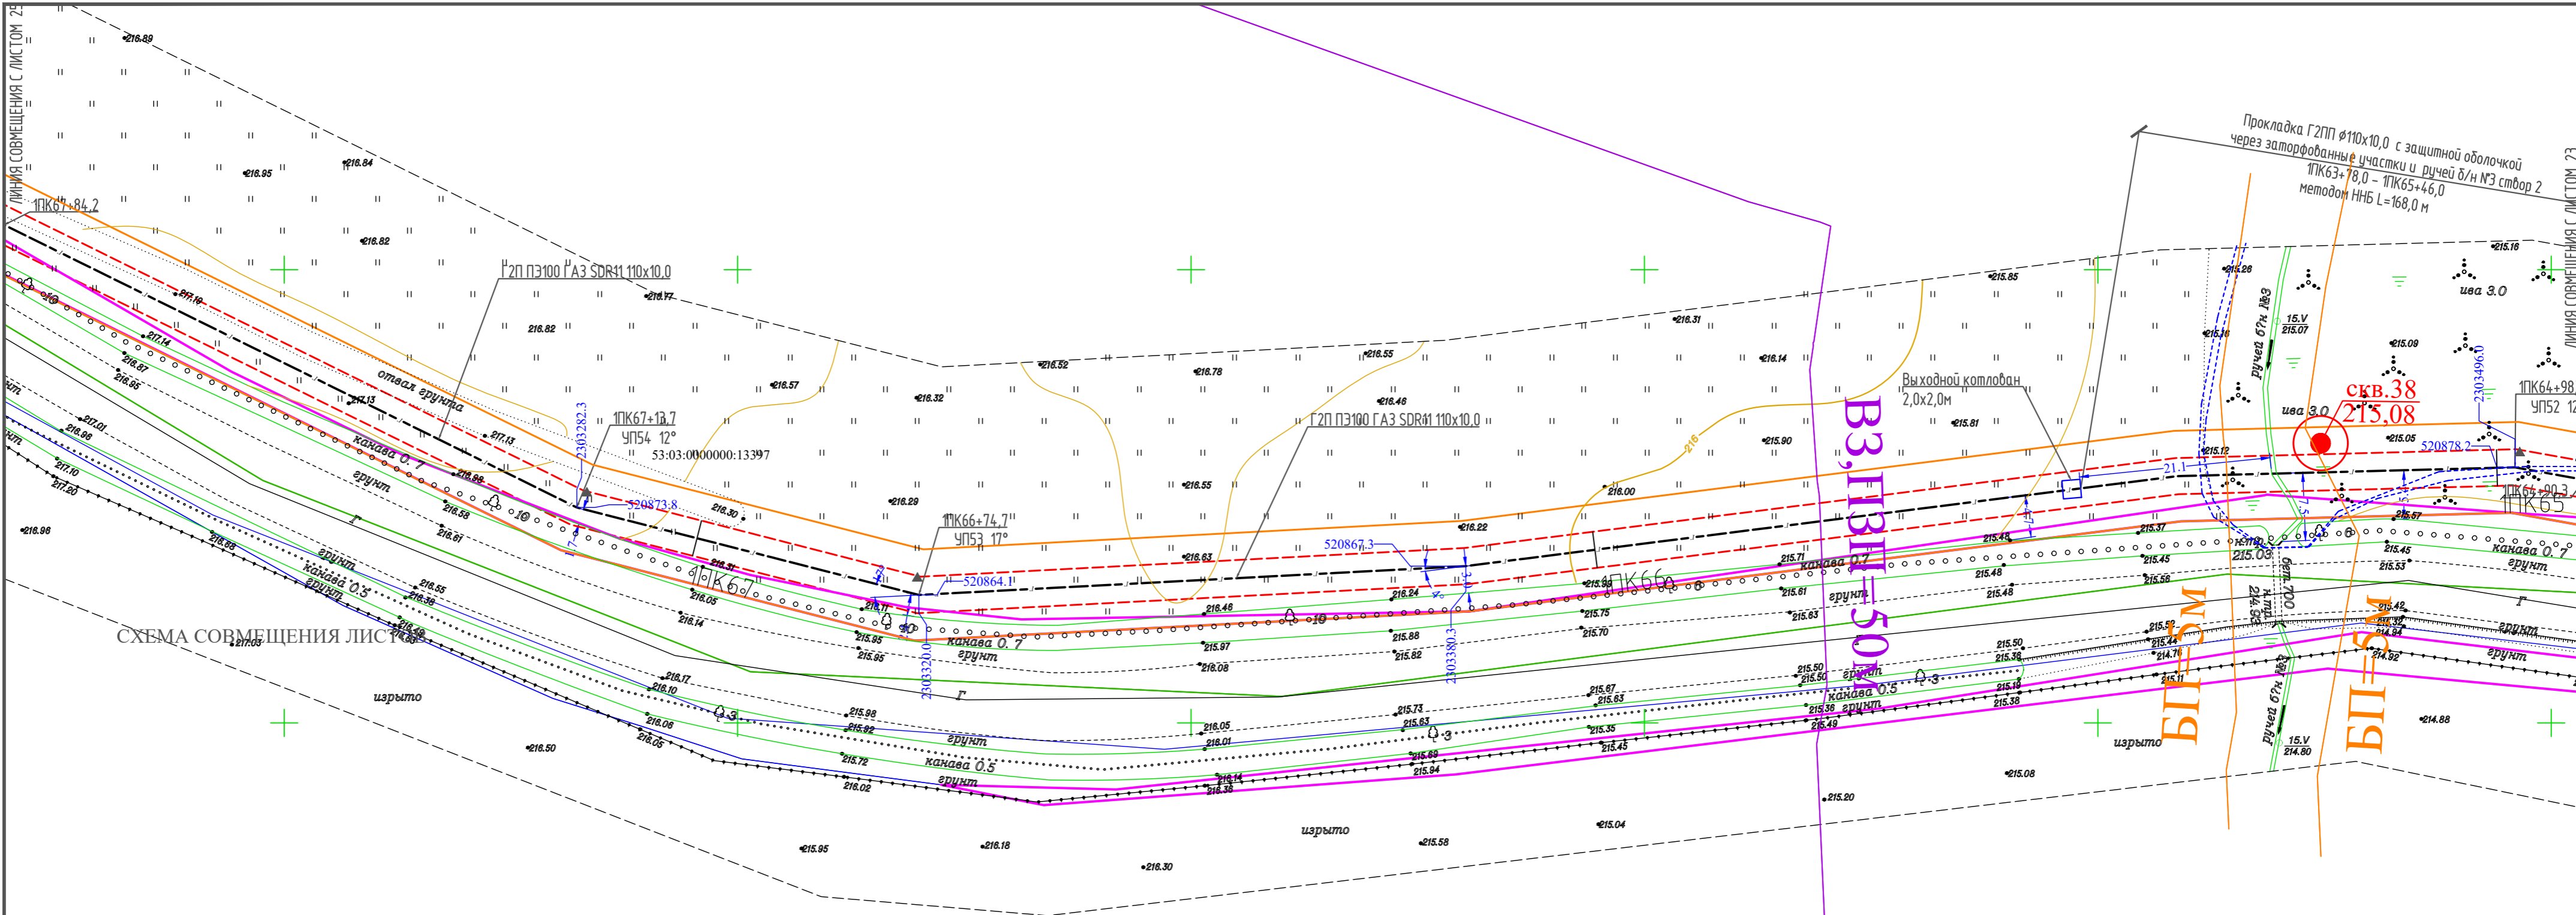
ЛИНИЯ СОВМЕЩЕНИЯ С ЛИСТОМ 23

1ПК67+84,2

Г2П ПЭ100 ГАЗ SDR11 110x10,0

1ПК67+13,7
УП54 12°
53:03:0000000:13397

520873.8

2303282.3

отвал грунта

канава 0.7

грунт

1ПК67

1ПК66+74,7
УП53 17°

520864.1

2303320.0

канава 0.7
грунт

Г2П ПЭ100 ГАЗ SDR11 110x10,0

520867.3

2303380.3

1ПК66

В3,ПЗП=50м

Выходной котлован
2,0x2,0м

Прокладка Г2ПП ø110x10,0 с защитной оболочкой через заторфованные участки и ручей б/н №3 створ 2
1ПК63+78,0 – 1ПК65+46,0
методом ННБ L=168,0 м

скв.38
215,08

520878.2

2303496.0

1ПК64+98
УП52 12

1ПК65

ива 3.0

ручей б/н №3

БП=5м

БП=5м

ЛИНИЯ СОВМЕЩЕНИЯ С ЛИСТОМ 23

СХЕМА СОВМЕЩЕНИЯ ЛИСТОВ

изрыто

канава 0.5
грунт

изрыто

215.03

216.89
216.84
216.95
216.82
216.77
216.82
216.57
216.52
216.32
216.78
216.55
216.46
216.31
216.14
215.85
215.90
215.81
216.29
216.55
216.00
216.22
216.63
216.48
216.24
215.88
215.82
215.97
216.08
216.05
216.01
215.73
215.63
215.69
215.64
216.14
216.38
215.04
215.58
216.30
216.18
215.95
215.20
215.08
216.50
216.96
214.88
214.80
215.07
215.09
215.05
215.16
215.26
215.12
215.37
215.45
215.53
215.56
215.48
215.50
215.38
215.57
215.42
214.92